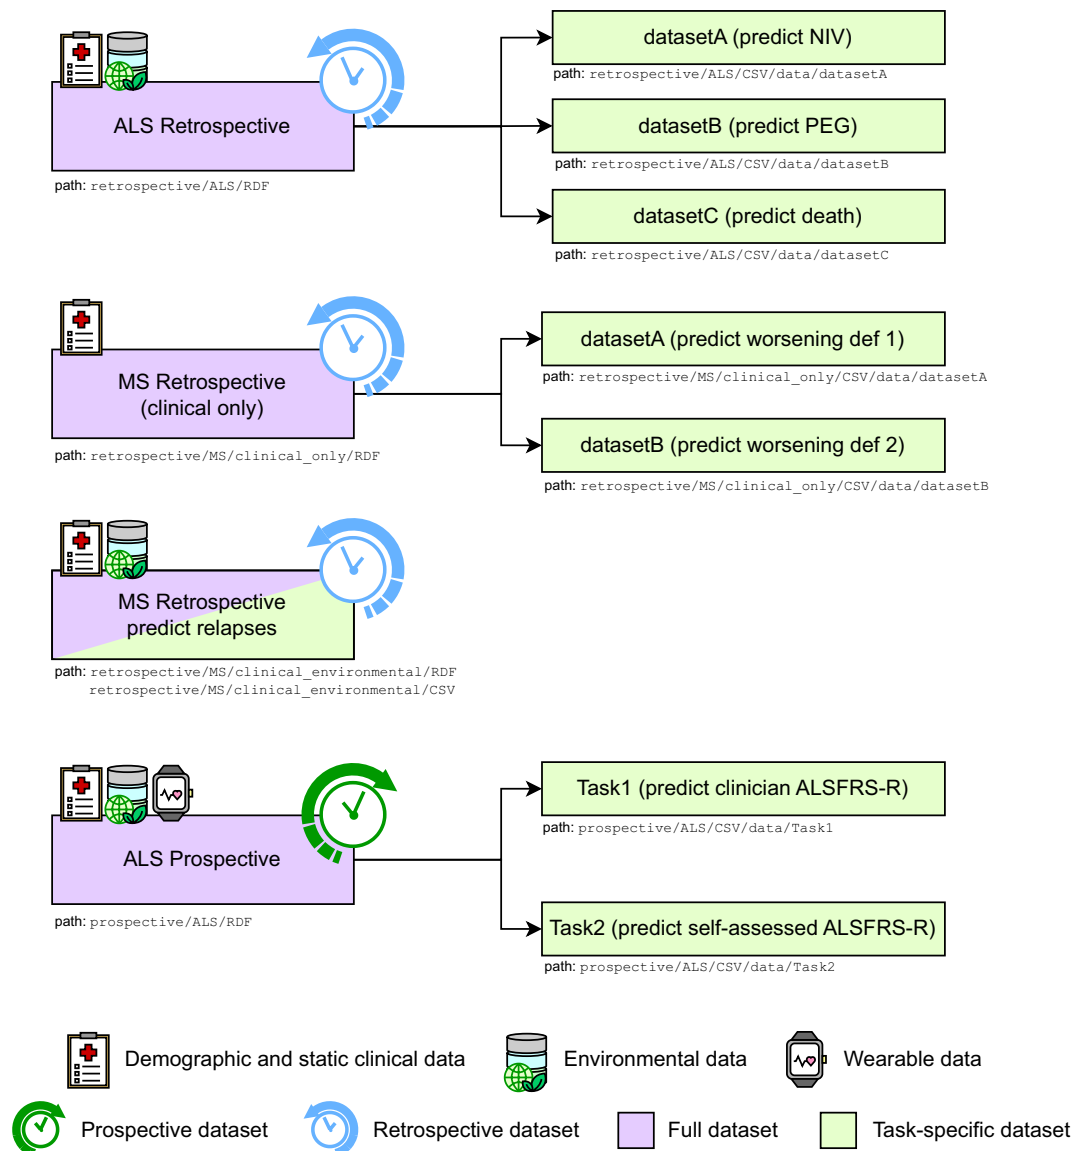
ALS Retrospective

path: retrospective/ALS/RDF

datasetA (predict NIV)

path: retrospective/ALS/CSV/data/datasetA

datasetB (predict PEG)

path: retrospective/ALS/CSV/data/datasetB

datasetC (predict death)

path: retrospective/ALS/CSV/data/datasetC

MS Retrospective (clinical only)

path: retrospective/MS/clinical_only/RDF

datasetA (predict worsening def 1)

path: retrospective/MS/clinical_only/CSV/data/datasetA

datasetB (predict worsening def 2)

path: retrospective/MS/clinical_only/CSV/data/datasetB

MS Retrospective predict relapses

path: retrospective/MS/clinical_environmental/RDF
retrospective/MS/clinical_environmental/CSV

ALS Prospective

path: prospective/ALS/RDF

Task1 (predict clinician ALSFRS-R)

path: prospective/ALS/CSV/data/Task1

Task2 (predict self-assessed ALSFRS-R)

path: prospective/ALS/CSV/data/Task2

Demographic and static clinical data
Environmental data
Wearable data
Prospective dataset
Retrospective dataset
Full dataset
Task-specific dataset